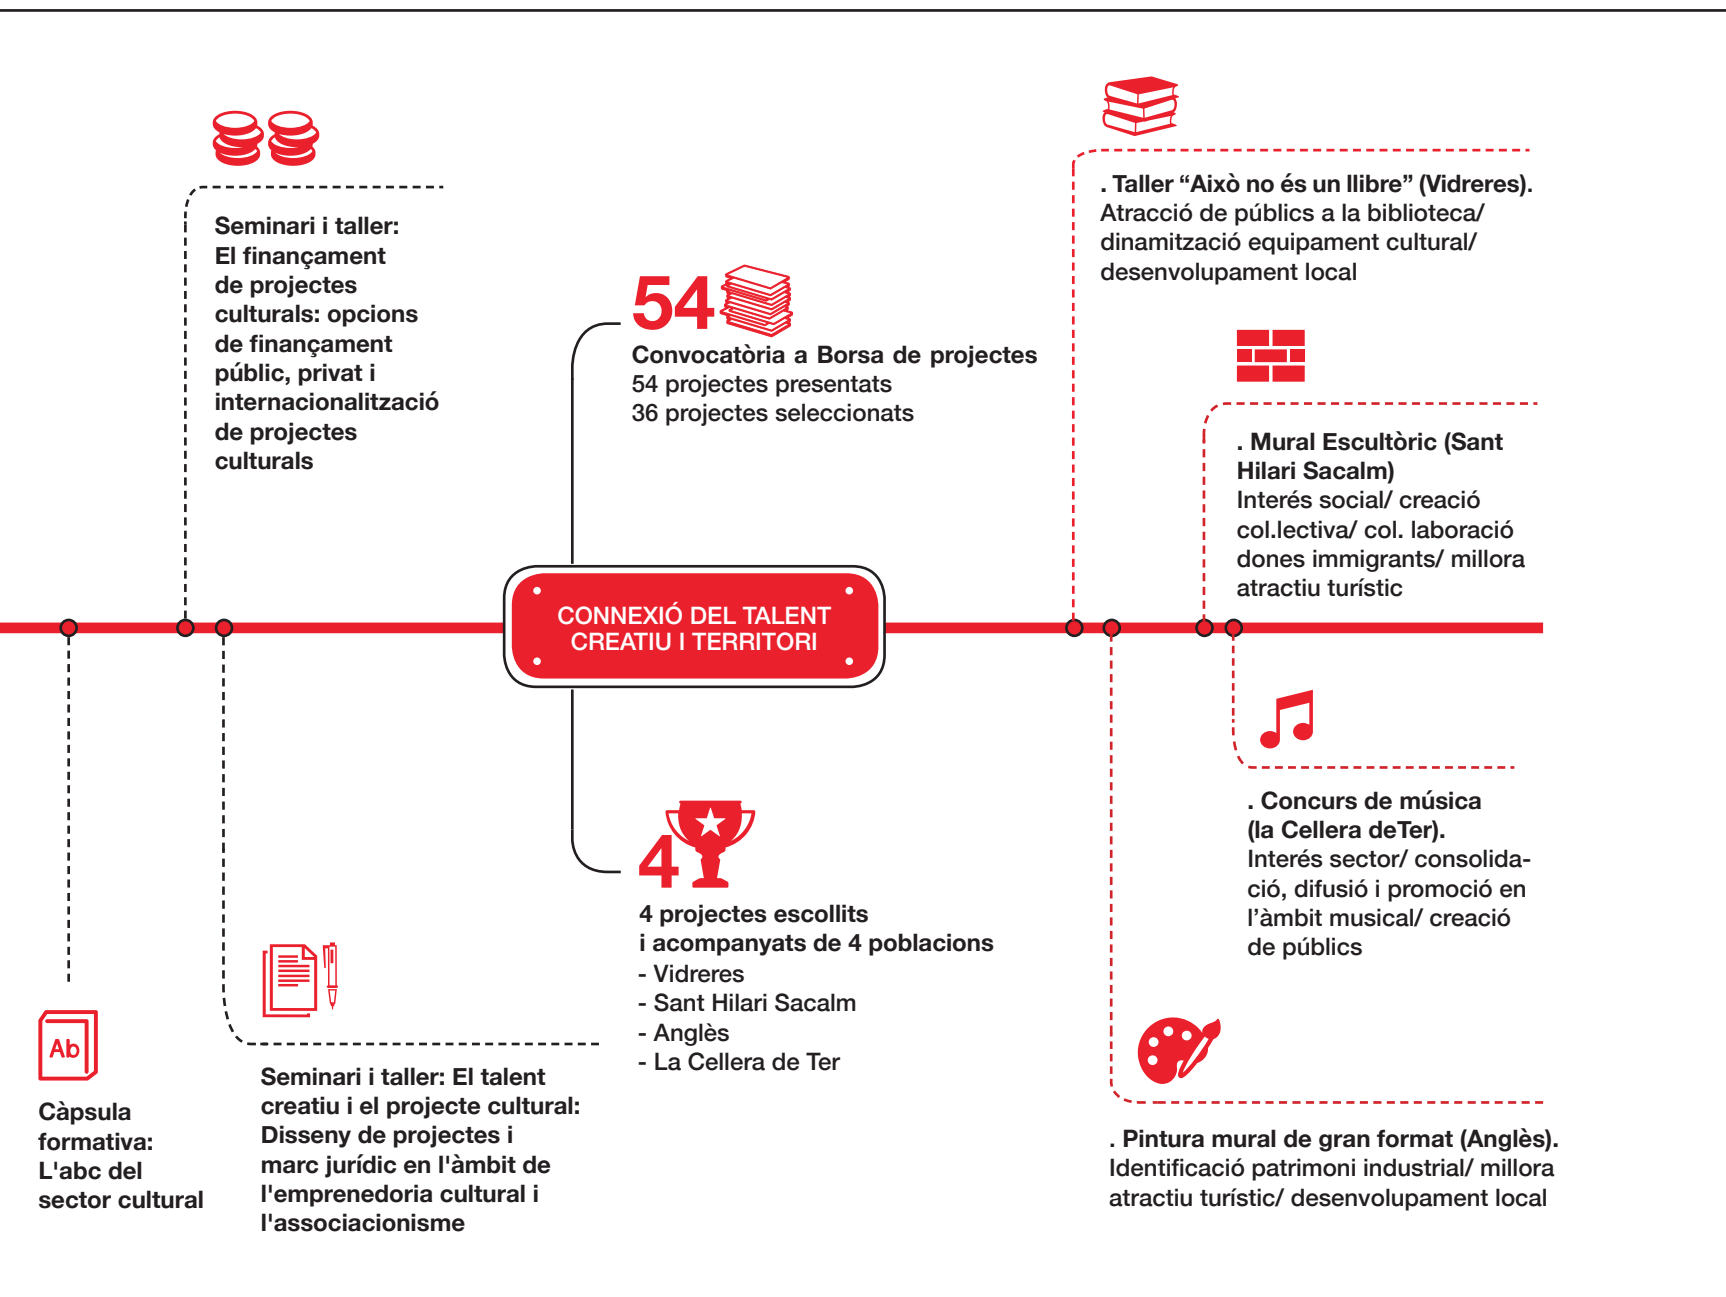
Seminari i taller: El finançament de projectes culturals: opcions de finançament públic, privat i internacionalització de projectes culturals

54

Convocatòria a Borsa de projectes
54 projectes presentats
36 projectes seleccionats

. Taller "Això no és un llibre" (Vidreres).
Atracció de públics a la biblioteca/ dinamització equipament cultural/ desenvolupament local

. Mural Escultòric (Sant Hilari Sacalm)
Interés social/ creació col.lectiva/ col. laboració dones immigrants/ millora atractiu turístic

CONNEXIÓ DEL TALENT CREATIU I TERRITORI

. Concurs de música (la Cellera deTer).
Interés sector/ consolidació, difusió i promoció en l'àmbit musical/ creació de públics

4

4 projectes escollits i acompanyats de 4 poblacions
- Vidreres
- Sant Hilari Sacalm
- Anglès
- La Cellera de Ter

Ab

Càpsula formativa: L'abc del sector cultural

Seminari i taller: El talent creatiu i el projecte cultural: Disseny de projectes i marc jurídic en l'àmbit de l'emprenedoria cultural i l'associacionisme

. Pintura mural de gran format (Anglès).
Identificació patrimoni industrial/ millora atractiu turístic/ desenvolupament local